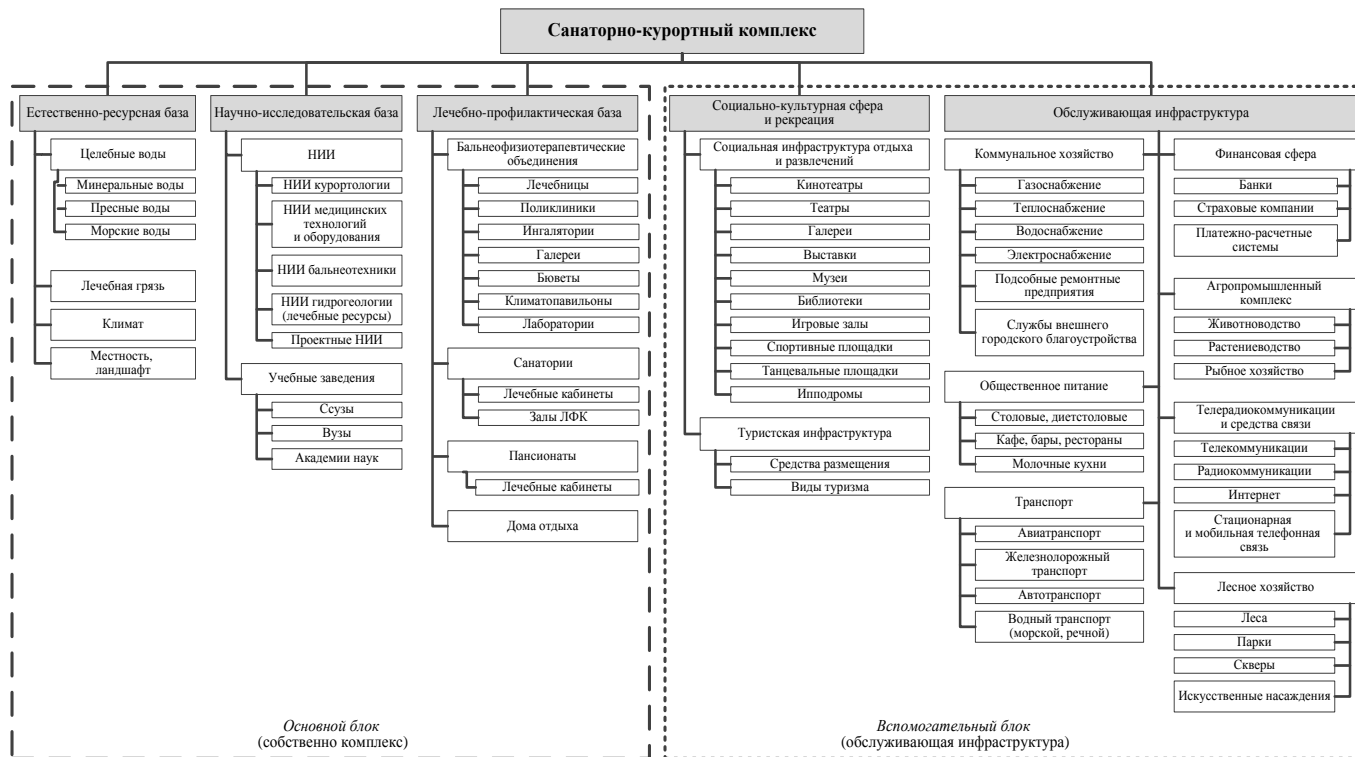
Санаторно-курортный комплекс

Естественно-ресурсная база

Целебные воды
Минеральные воды
Пресные воды
Морские воды
Лечебная грязь
Климат
Местность, ландшафт

Научно-исследовательская база

НИИ
НИИ курортологии
НИИ медицинских технологий и оборудования
НИИ бальнеотехники
НИИ гидрогеологии (лечебные ресурсы)
Проектные НИИ
Учебные заведения
Ссузы
Вузы
Академии наук

Лечебно-профилактическая база

Бальнеофизиотерапевтические объединения
Лечебницы
Поликлиники
Ингалятории
Галереи
Бюветы
Климатопавильоны
Лаборатории
Санатории
Лечебные кабинеты
Залы ЛФК
Пансионаты
Лечебные кабинеты
Дома отдыха

Основной блок
(собственно комплекс)

Социально-культурная сфера и рекреация

Социальная инфраструктура отдыха и развлечений
Кинотеатры
Театры
Галереи
Выставки
Музеи
Библиотеки
Игровые залы
Спортивные площадки
Танцевальные площадки
Ипподромы
Туристская инфраструктура
Средства размещения
Виды туризма

Обслуживающая инфраструктура

Коммунальное хозяйство
Газоснабжение
Теплоснабжение
Водоснабжение
Электроснабжение
Подсобные ремонтные предприятия
Службы внешнего городского благоустройства
Общественное питание
Столовые, диетстоловые
Кафе, бары, рестораны
Молочные кухни
Транспорт
Авиатранспорт
Железнолорожный транспорт
Автотранспорт
Водный транспорт (морской, речной)

Финансовая сфера
Банки
Страховые компании
Платежно-расчетные системы
Агропромышленный комплекс
Животноводство
Растениеводство
Рыбное хозяйство
Телерадиокоммуникации и средства связи
Телекоммуникации
Радиокоммуникации
Интернет
Стационарная и мобильная телефонная связь
Лесное хозяйство
Леса
Парки
Скверы
Искусственные насаждения

Вспомогательный блок
(обслуживающая инфраструктура)